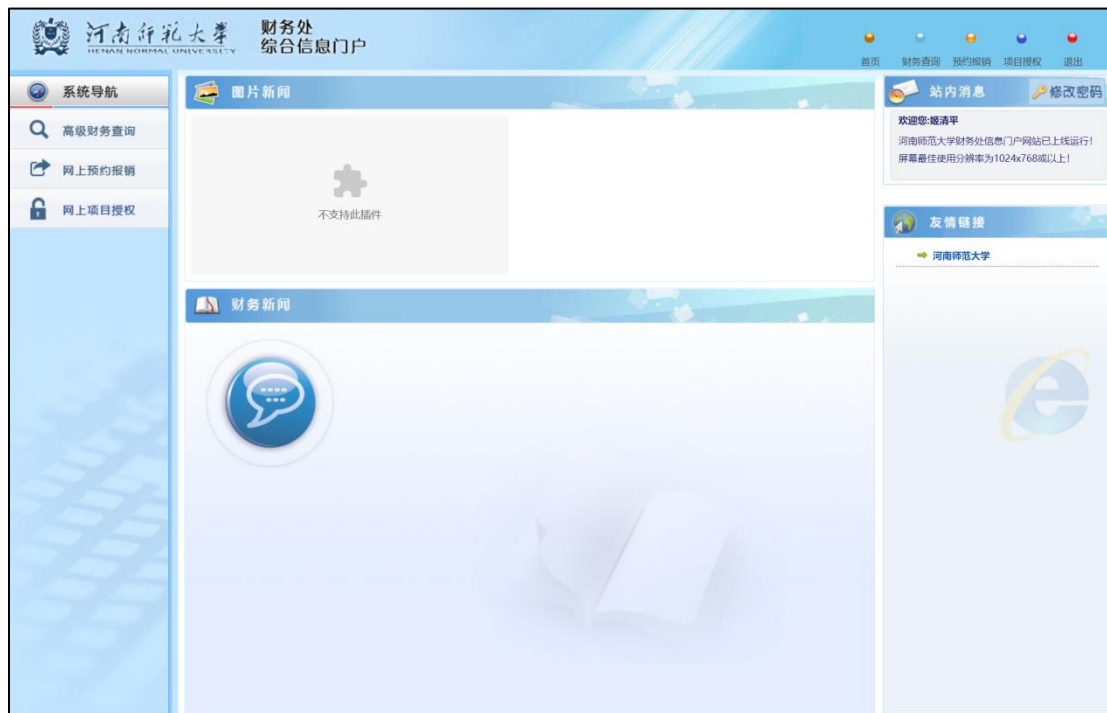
河南师范大学
HENAN NORMAL UNIVERSITY
财务处
综合信息门户

首页 财务查询 预约报销 项目授权 退出

系统导航
高级财务查询
网上预约报销
网上项目授权

图片新闻
不支持此插件

财务新闻

站内消息
修改密码
欢迎您:姬清平
河南师范大学财务处信息门户网站已上线运行!
屏幕最佳使用分辨率为1024x768或以上!

友情链接
河南师范大学